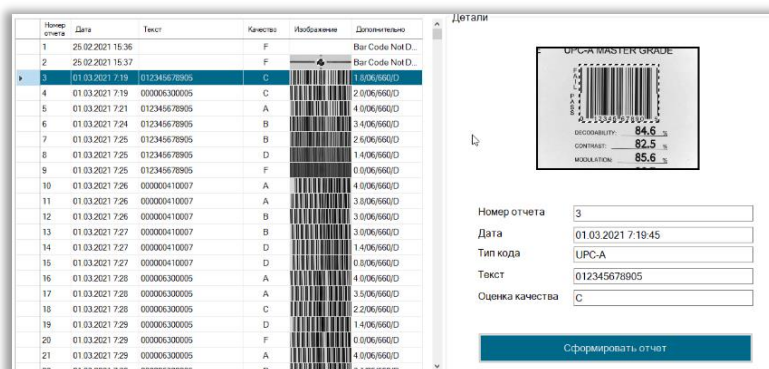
| Номер отчета | Дата | Текст | Качество | Изображение | Дополнительно |
|---|---|---|---|---|---|
| 1 | 25.02.2021 15:36 | | F | | Bar Code Not D... |
| 2 | 25.02.2021 15:37 | | F | | Bar Code Not D... |
| 3 | 01.03.2021 7:19 | 012345678905 | C | | 1.8/06/660/D |
| 4 | 01.03.2021 7:19 | 000006300005 | C | | 2.0/06/660/D |
| 5 | 01.03.2021 7:21 | 012345678905 | A | | 3.8/06/660/D |
| 6 | 01.03.2021 7:24 | 012345678905 | B | | 3.4/06/660/D |
| 7 | 01.03.2021 7:25 | 012345678905 | B | | 2.6/06/660/D |
| 8 | 01.03.2021 7:25 | 012345678905 | D | | 1.4/06/660/D |
| 9 | 01.03.2021 7:25 | 012345678905 | F | | 0.0/06/660/D |
| 10 | 01.03.2021 7:26 | 000000410007 | A | | 4.0/06/660/D |
| 11 | 01.03.2021 7:26 | 000000410007 | A | | 3.8/06/660/D |
| 12 | 01.03.2021 7:26 | 000000410007 | B | | 3.0/06/660/D |
| 13 | 01.03.2021 7:27 | 000000410007 | B | | 3.0/06/660/D |
| 14 | 01.03.2021 7:27 | 000000410007 | D | | 1.4/06/660/D |
| 15 | 01.03.2021 7:27 | 000000410007 | D | | 0.8/06/660/D |
| 16 | 01.03.2021 7:28 | 000006300005 | A | | 4.0/06/660/D |
| 17 | 01.03.2021 7:28 | 000006300005 | A | | 3.5/06/660/D |
| 18 | 01.03.2021 7:28 | 000006300005 | C | | 2.2/06/660/D |
| 19 | 01.03.2021 7:29 | 000006300005 | D | | 1.4/06/660/D |
| 20 | 01.03.2021 7:29 | 000006300005 | F | | 0.0/06/660/D |
| 21 | 01.03.2021 7:29 | 000006300005 | A | | 4.0/06/660/D |

Детали

UPC-A MASTER GRADE
PASS
DECODABILITY: 84.6 %
CONTRAST: 82.5 %
MODULATION: 85.6 %

Номер отчета 3
Дата 01.03.2021 7:19:45
Тип кода UPC-A
Текст 012345678905
Оценка качества C

Сформировать отчет